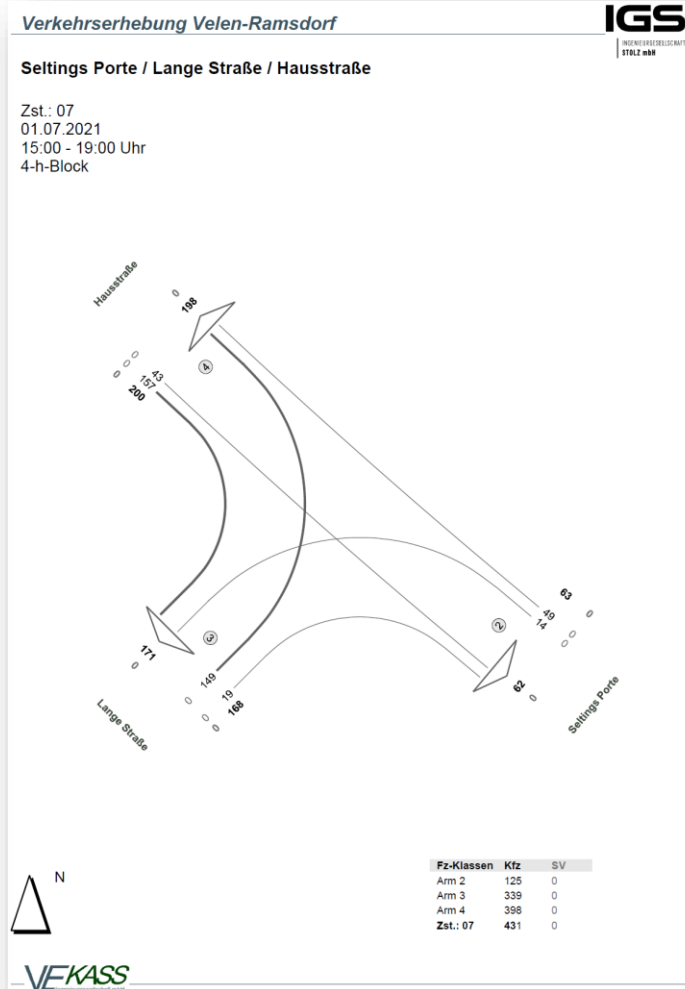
Verkehrserhebung Velen-Ramsdorf

IGS
INGENIEURGESELLSCHAFT STOLZ mbH

Seltings Porte / Lange Straße / Hausstraße

Zst.: 07
01.07.2021
15:00 - 19:00 Uhr
4-h-Block

Hausstraße
0
198
4
0
0
0
43
157
200
63
49
14
0
0
0
3
2
171
0
149
19
168
62
0
0
0
0
Lange Straße
Seltings Porte

N

| Fz-Klassen | Kfz | SV |
|---|---|---|
| Arm 2 | 125 | 0 |
| Arm 3 | 339 | 0 |
| Arm 4 | 398 | 0 |
| Zst.: 07 | 431 | 0 |

VEKASS